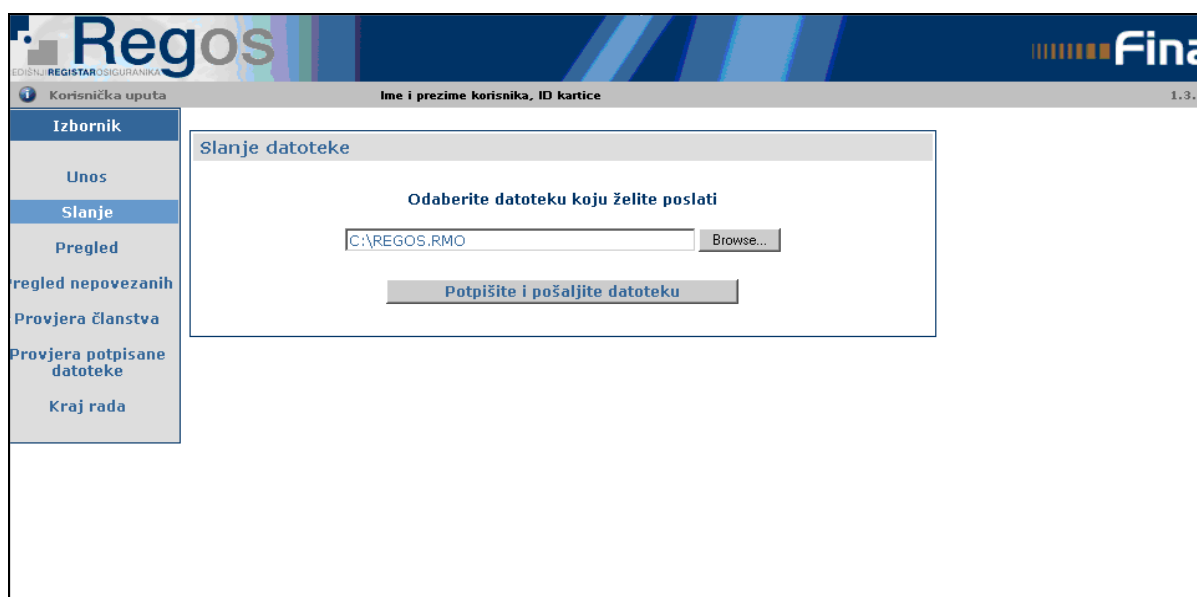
Regos
EDINSTVENI REGISTAR OSIGURANIKA

Fina

Korisnička uputa

Ime i prezime korisnika, ID kartice

1.3.

Izbornik

Unos

Slanje

Pregled

Pregled nepovezanih

Provjera članstva

Provjera potpisane datoteke

Kraj rada

Slanje datoteke

Odaberite datoteku koju želite poslati

C:\REGOS.RMO

Browse...

Potpišite i pošaljite datoteku